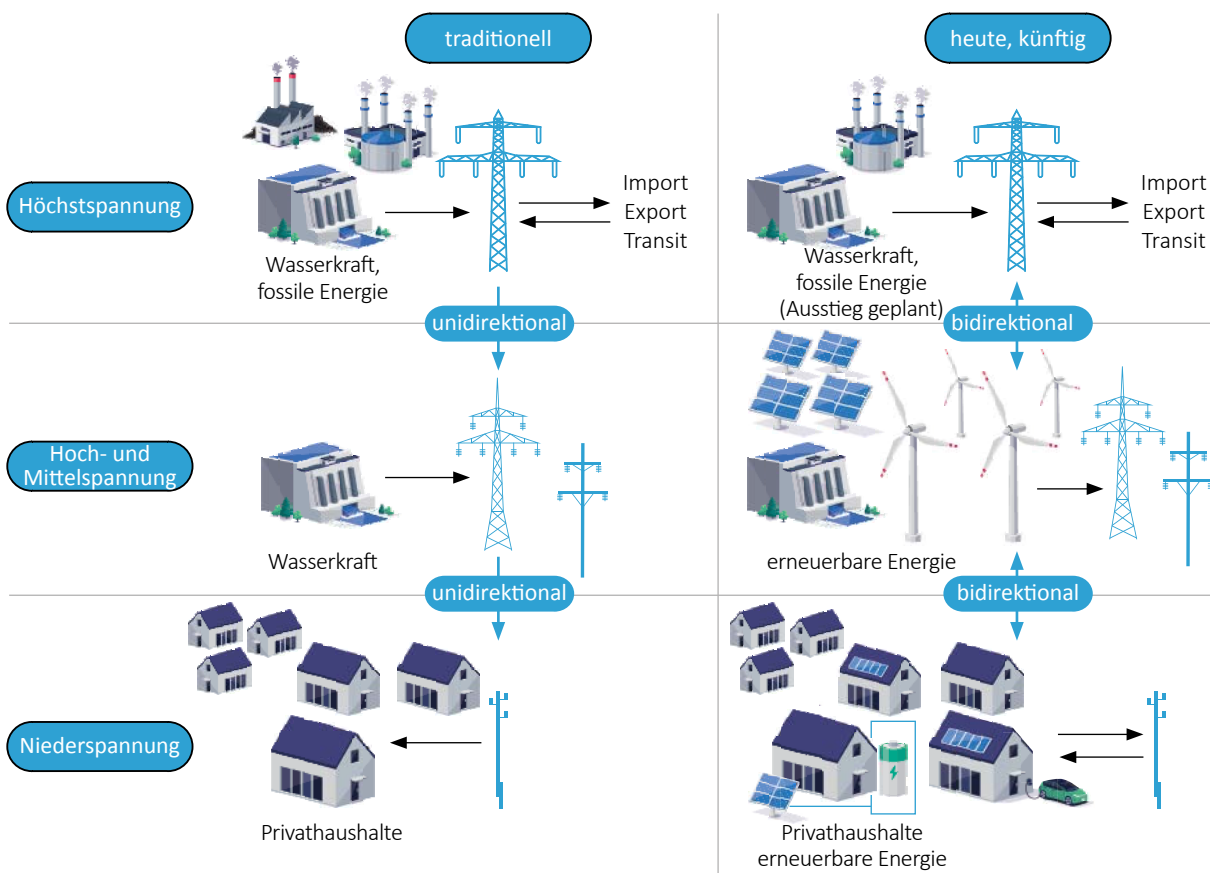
traditionell

heute, künftig

Höchstspannung

Import
Export
Transit

Wasserkraft, fossile Energie

Import
Export
Transit

Wasserkraft, fossile Energie (Ausstieg geplant)

unidirektional

bidirektional

Hoch- und Mittelspannung

Wasserkraft

erneuerbare Energie

unidirektional

bidirektional

Niederspannung

Privathaushalte

Privathaushalte
erneuerbare Energie